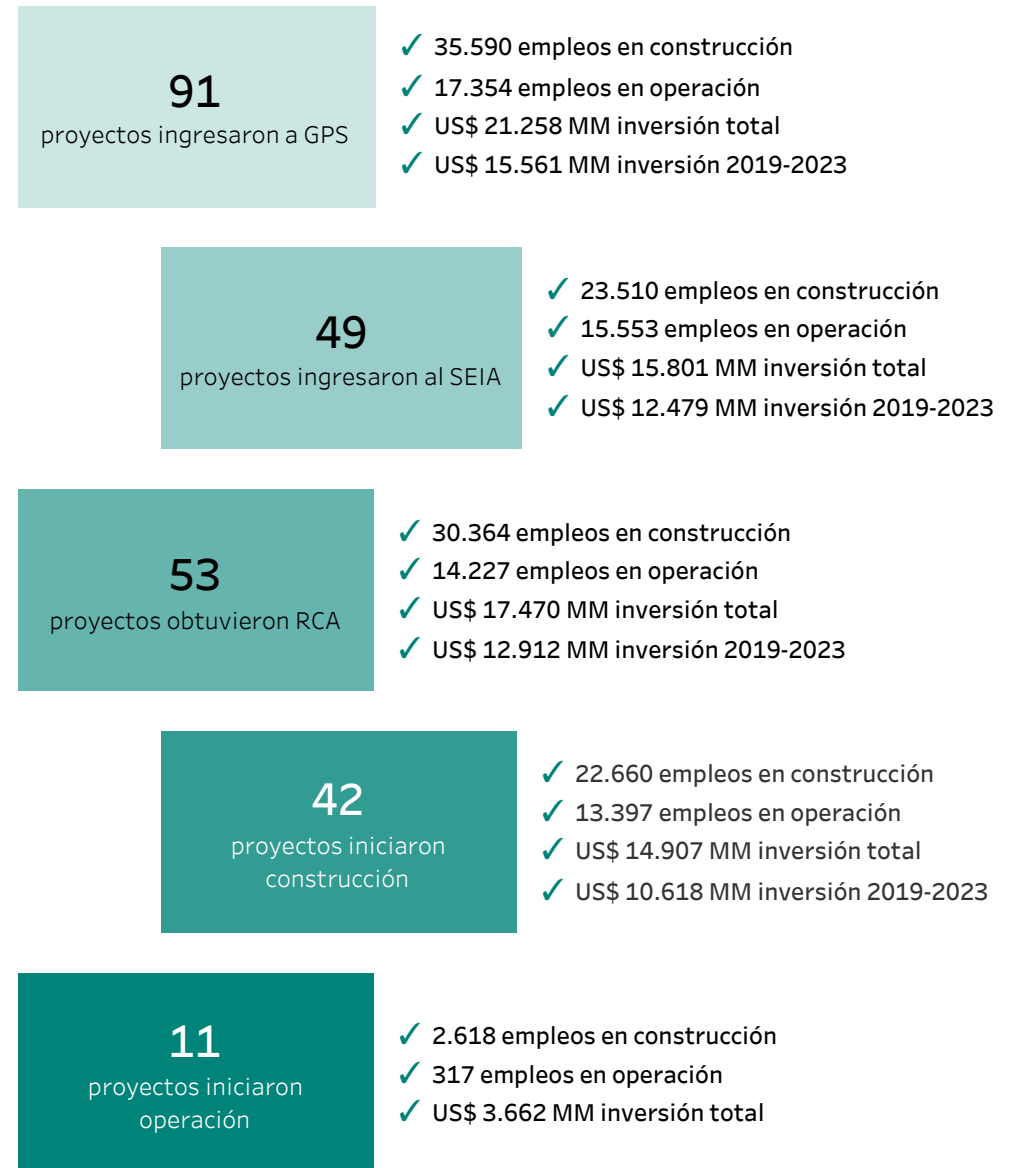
91
proyectos ingresaron a GPS

✓ 35.590 empleos en construcción
✓ 17.354 empleos en operación
✓ US$ 21.258 MM inversión total
✓ US$ 15.561 MM inversión 2019-2023

49
proyectos ingresaron al SEIA

✓ 23.510 empleos en construcción
✓ 15.553 empleos en operación
✓ US$ 15.801 MM inversión total
✓ US$ 12.479 MM inversión 2019-2023

53
proyectos obtuvieron RCA

✓ 30.364 empleos en construcción
✓ 14.227 empleos en operación
✓ US$ 17.470 MM inversión total
✓ US$ 12.912 MM inversión 2019-2023

42
proyectos iniciaron construcción

✓ 22.660 empleos en construcción
✓ 13.397 empleos en operación
✓ US$ 14.907 MM inversión total
✓ US$ 10.618 MM inversión 2019-2023

11
proyectos iniciaron operación

✓ 2.618 empleos en construcción
✓ 317 empleos en operación
✓ US$ 3.662 MM inversión total